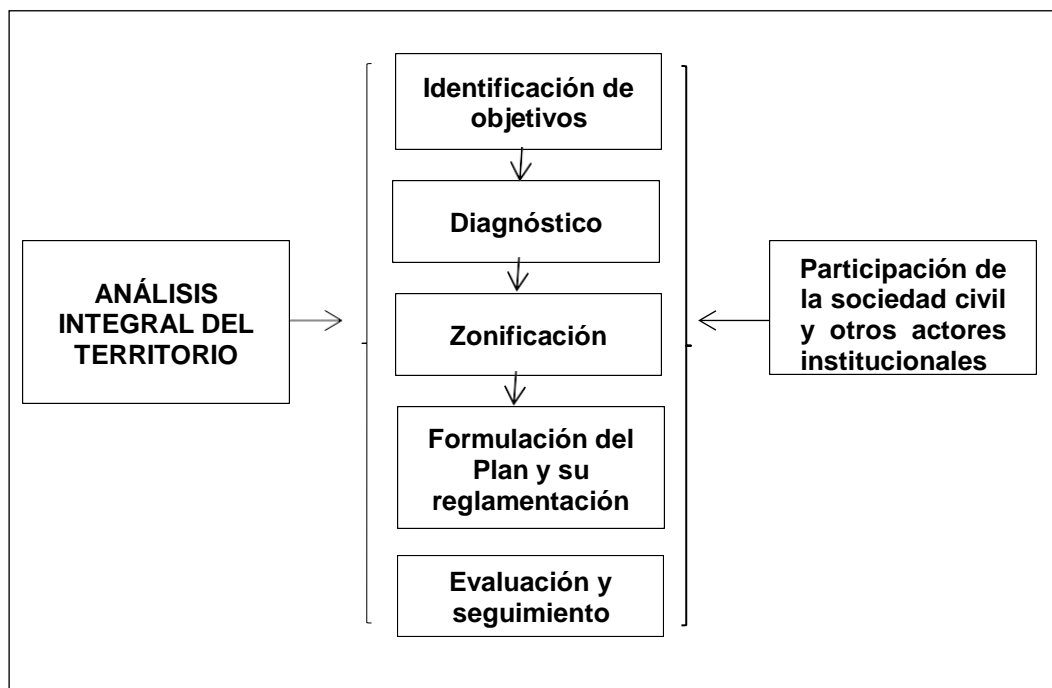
ANÁLISIS INTEGRAL DEL TERRITORIO

Identificación de objetivos

Diagnóstico

Zonificación

Formulación del Plan y su reglamentación

Evaluación y seguimiento

Participación de la sociedad civil y otros actores institucionales